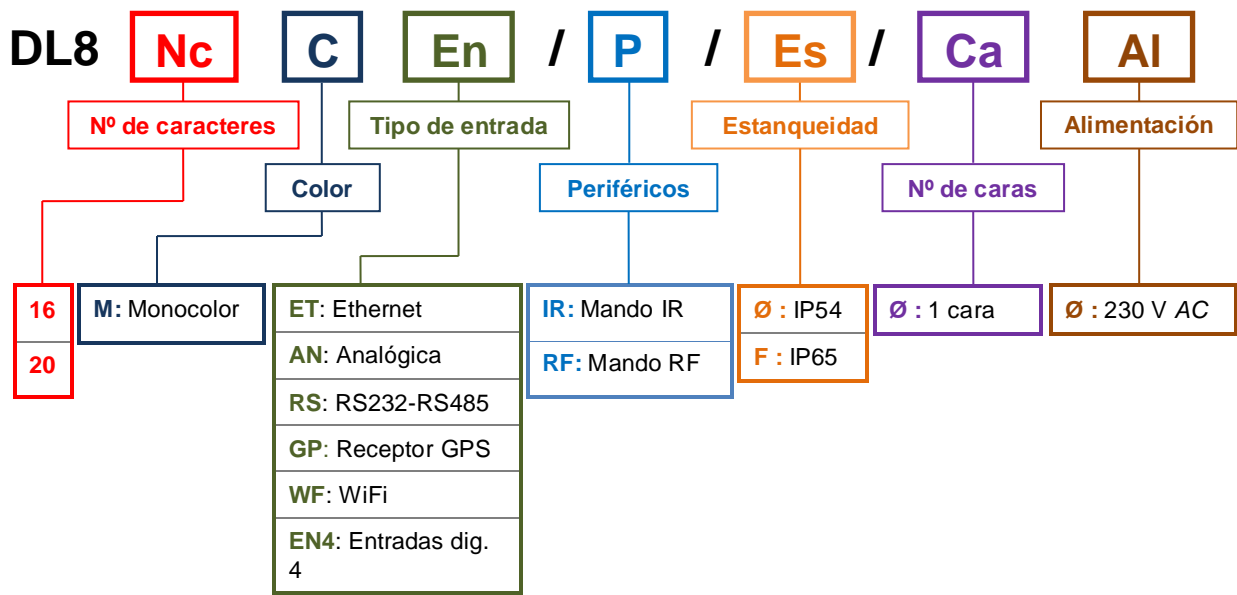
DL8 Nc C En / P / Es / Ca Al

Nº de caracteres

Color

Tipo de entrada

Periféricos

Estanqueidad

Nº de caras

Alimentación

16
20

M: Monocolor

ET: Ethernet
AN: Analógica
RS: RS232-RS485
GP: Receptor GPS
WF: WiFi
EN4: Entradas dig. 4

IR: Mando IR
RF: Mando RF

Ø : IP54
F : IP65

Ø : 1 cara

Ø : 230 V AC